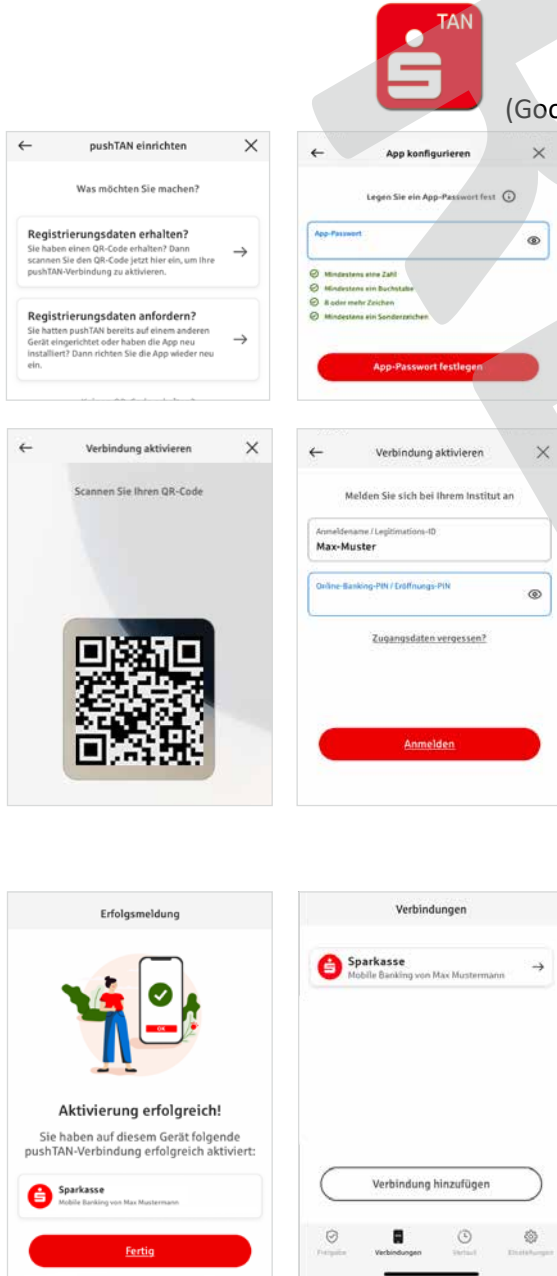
TAN

(Goo

pushTAN einrichten

Was möchten Sie machen?

Registrierungsdaten erhalten?
Sie haben einen QR-Code erhalten? Dann scannen Sie den QR-Code jetzt hier ein, um Ihre pushTAN-Verbindung zu aktivieren.

Registrierungsdaten anfordern?
Sie hatten pushTAN bereits auf einem anderen Gerät eingerichtet oder haben die App neu installiert? Dann richten Sie die App wieder neu ein.

App konfigurieren

Legen Sie ein App-Passwort fest

App-Passwort

Mindestens eine Zahl
Mindestens ein Buchstabe
8 oder mehr Zeichen
Mindestens ein Sonderzeichen

App-Passwort festlegen

Verbindung aktivieren

Scannen Sie Ihren QR-Code

Verbindung aktivieren

Melden Sie sich bei Ihrem Institut an

Anmeldename / Legitimations-ID
Max-Muster

Online-Banking-PIN / Eröffnungs-PIN

Zugangsdaten vergessen?

Anmelden

Erfolgsmeldung

OK

Aktivierung erfolgreich!

Sie haben auf diesem Gerät folgende pushTAN-Verbindung erfolgreich aktiviert:

Sparkasse
Mobile Banking von Max Mustermann

Fertig

Verbindungen

Sparkasse
Mobile Banking von Max Mustermann

Verbindung hinzufügen

Freigabe Verbindungen Verlauf Einstellungen